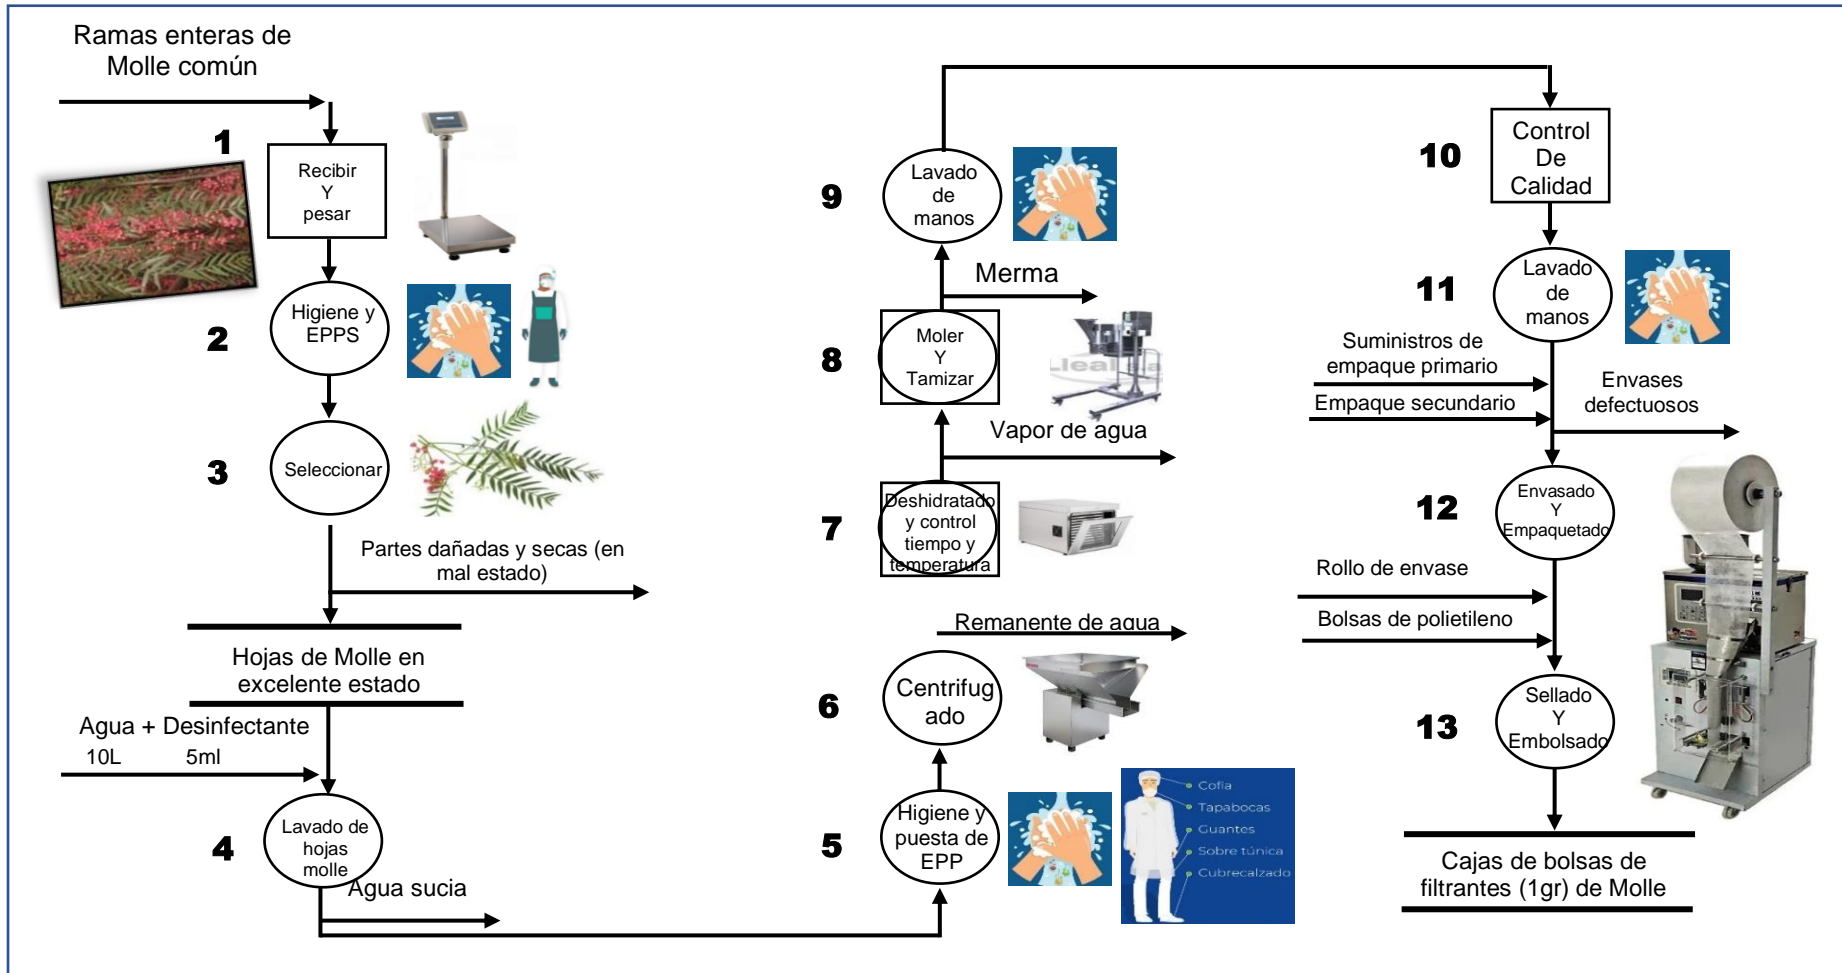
Ramas enteras de Molle común

1

Recibir
Y
pesar

2

Higiene y EPPS

3

Seleccionar

Partes dañadas y secas (en mal estado)

Hojas de Molle en excelente estado

Agua + Desinfectante
10L 5ml

4

Lavado de hojas molle

Agua sucia

5

Higiene y puesta de EPP

Cofia
Tapabocas
Guantes
Sobre túnica
Cubrecalzado

6

Centrifugado

Remanente de agua

7

Deshidratado y control tiempo y temperatura

Vapor de agua

8

Moler
Y
Tamizar

Merma

9

Lavado de manos

10

Control
De
Calidad

11

Lavado de manos

Suministros de empaque primario

Empaque secundario

Envases defectuosos

12

Envasado
Y
Empaquetado

Rollo de envase

Bolsas de polietileno

13

Sellado
Y
Embolsado

Cajas de bolsas de filtrantes (1gr) de Molle